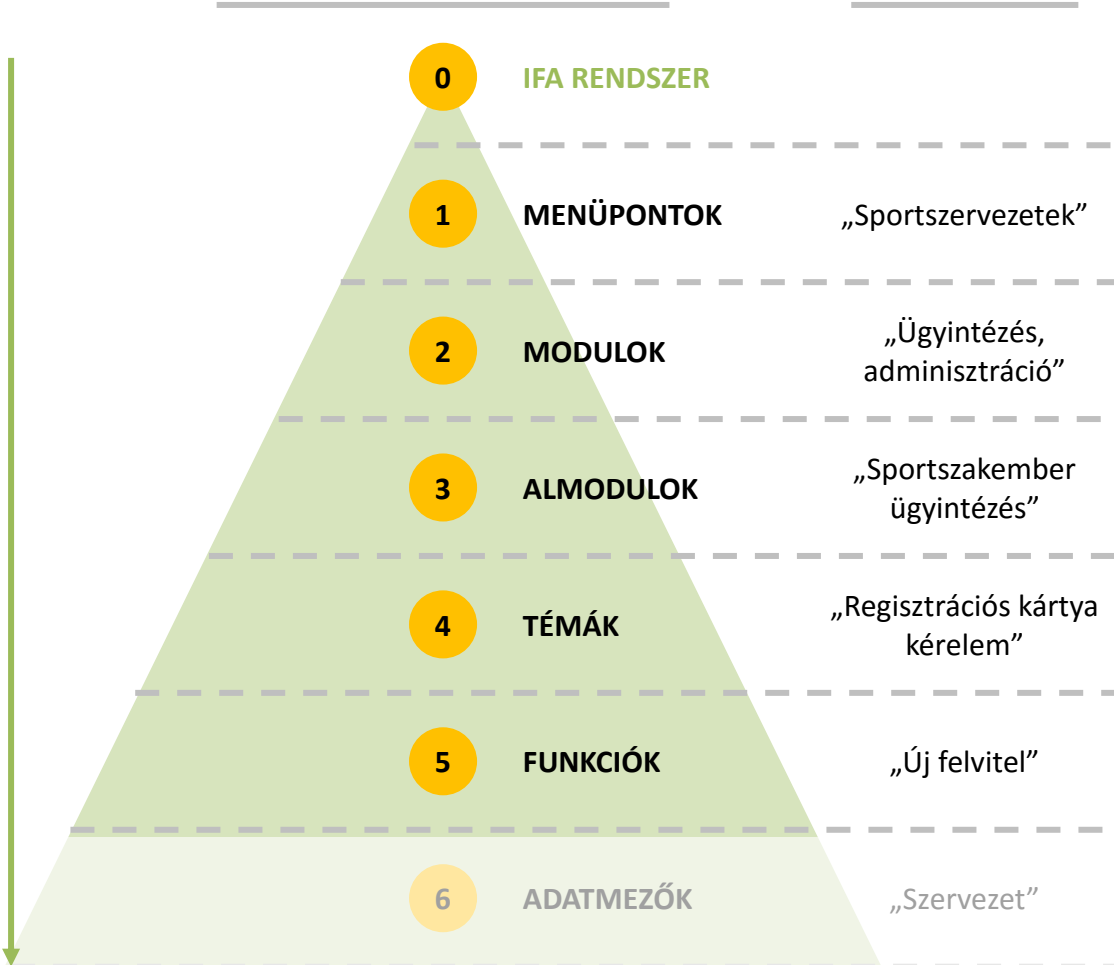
0 IFA RENDSZER

1 MENÜPONTOK „Sportszervezetek”

2 MODULOK „Ügyintézés, adminisztráció”

3 ALMODULOK „Sportszakember ügyintézés”

4 TÉMÁK „Regisztrációs kártya kérelem”

5 FUNKCIÓK „Új felvitel”

6 ADATMEZŐK „Szervezet”